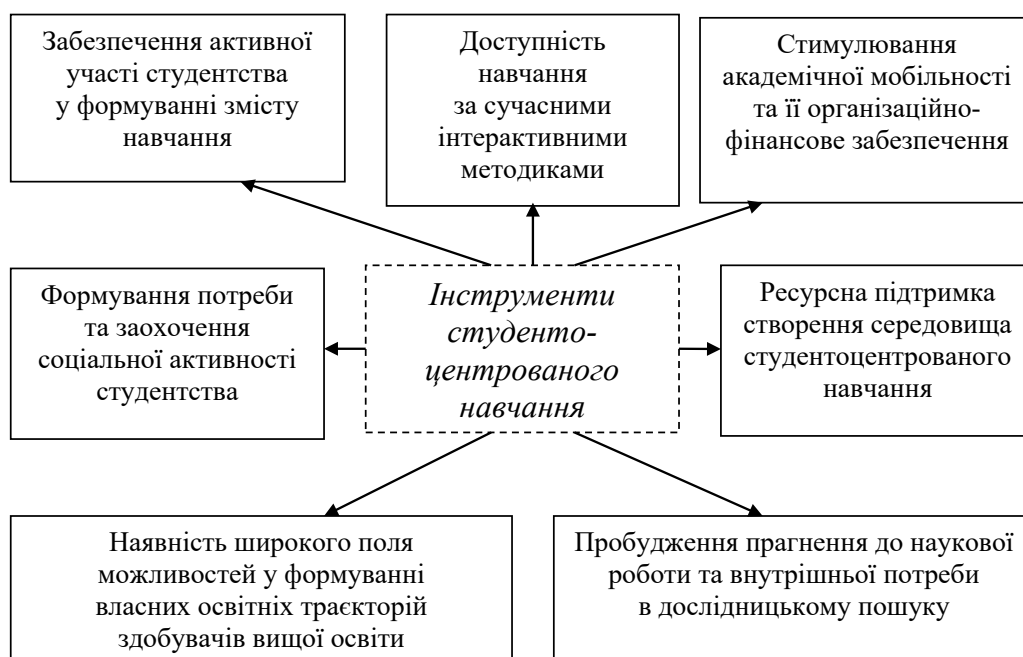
Забезпечення активної участі студентства у формуванні змісту навчання

Доступність навчання за сучасними інтерактивними методиками

Стимулювання академічної мобільності та її організаційно-фінансове забезпечення

Формування потреби та заохочення соціальної активності студентства

Інструменти студенто-центрованого навчання

Ресурсна підтримка створення середовища студентоцентрованого навчання

Наявність широкого поля можливостей у формуванні власних освітніх траєкторій здобувачів вищої освіти

Пробудження прагнення до наукової роботи та внутрішньої потреби в дослідницькому пошуку